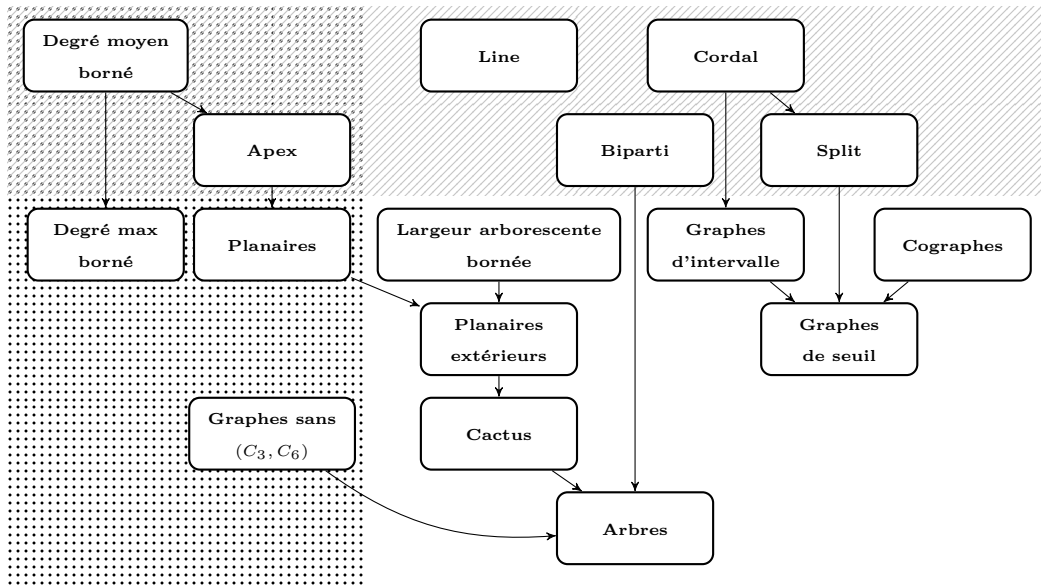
Degré moyen borné

Line

Cordal

Apex

Biparti

Split

Degré max borné

Planaires

Largeur arborescente bornée

Graphes d'intervalle

Cographes

Planaires extérieurs

Graphes de seuil

Graphes sans $(C_3, C_6)$

Cactus

Arbres